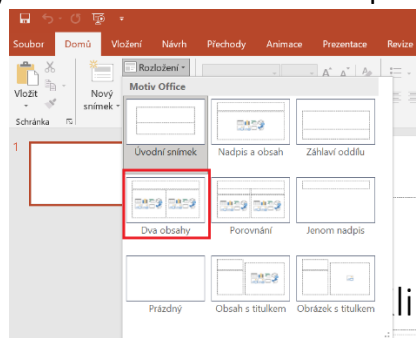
Soubor Domů Vložení Návrh Přechody Animace Prezentace Revize

Vložit

Schránka

Nový snímek

Rozložení

Motiv Office

Úvodní snímek

Nadpis a obsah

Záhlaví oddílu

Dva obsahy

Porovnání

Jenom nadpis

Prázdný

Obsah s titulkem

Obrázek s titulkem

1

li